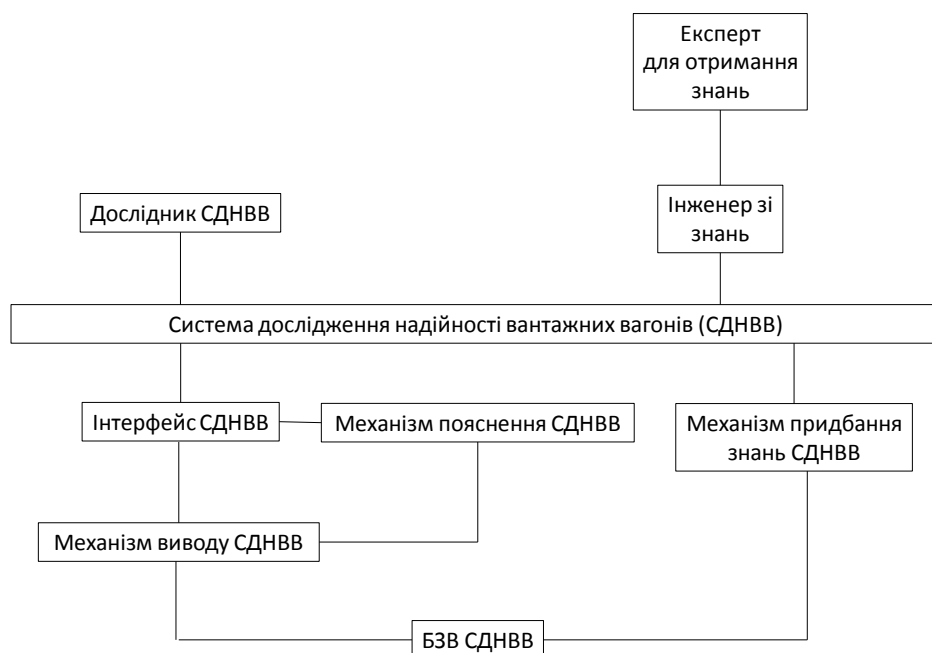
Експерт для отримання знань

Дослідник СДНВВ

Інженер зі знань

Система дослідження надійності вантажних вагонів (СДНВВ)

Інтерфейс СДНВВ

Механізм пояснення СДНВВ

Механізм придбання знань СДНВВ

Механізм виводу СДНВВ

БЗВ СДНВВ